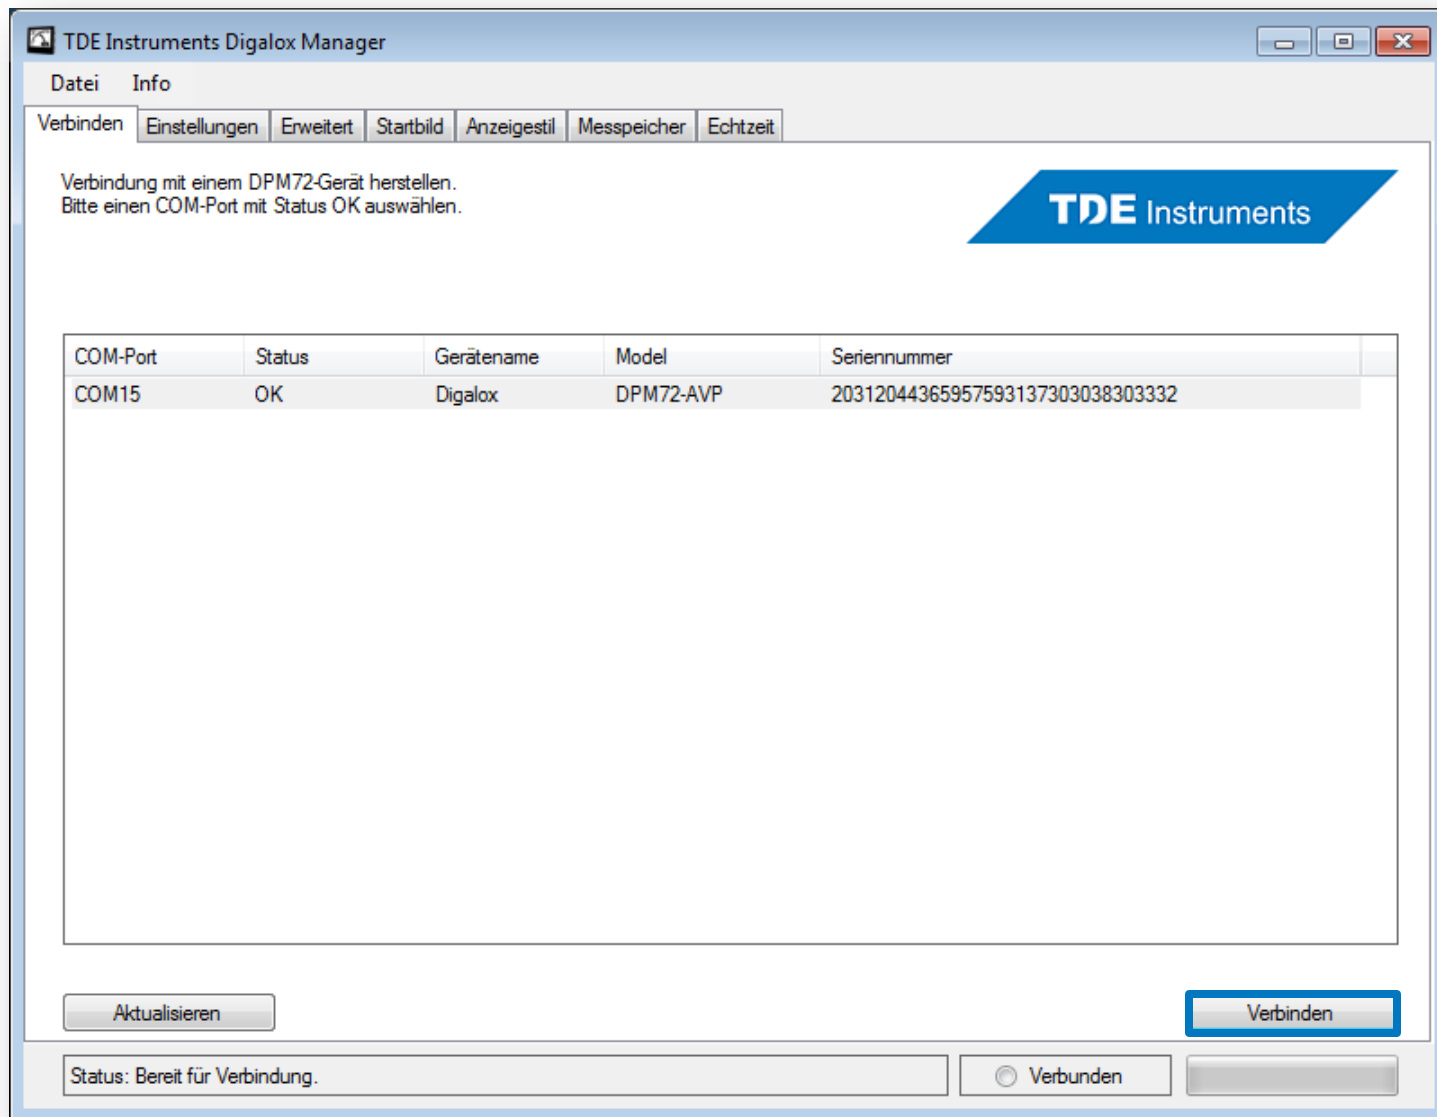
TDE Instruments Digalox Manager

Datei Info

Verbinden | Einstellungen | Erweitert | Startbild | Anzeigestil | Messpeicher | Echtzeit

Verbindung mit einem DPM72-Gerät herstellen.
Bitte einen COM-Port mit Status OK auswählen.

TDE Instruments

| COM-Port | Status | Gerätename | Model | Seriennummer |
|---|---|---|---|---|
| COM15 | OK | Digalox | DPM72-AVP | 20312044365957593137303038303332 |

Aktualisieren

Verbinden

Status: Bereit für Verbindung.

Verbunden